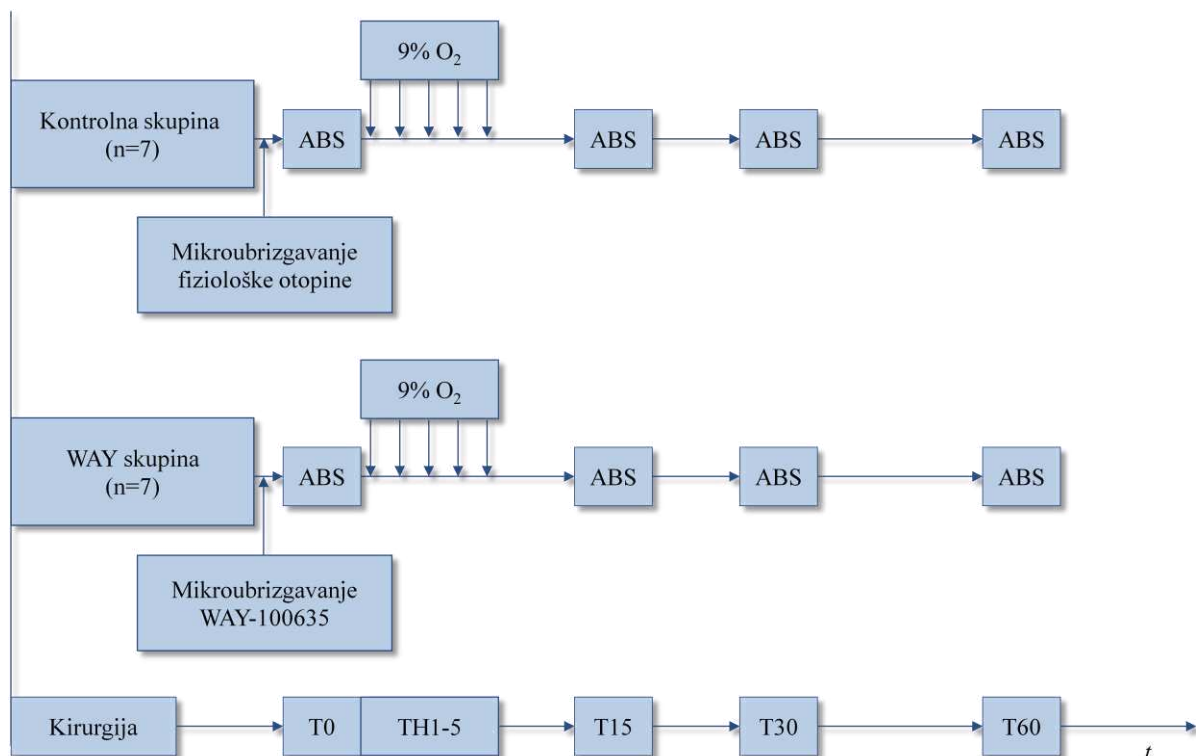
9% $O_2$

Kontrolna skupina (n=7)

ABS

ABS

ABS

ABS

Mikroubrizgavanje fiziološke otopine

9% $O_2$

WAY skupina (n=7)

ABS

ABS

ABS

ABS

Mikroubrizgavanje WAY-100635

Kirurgija

T0

TH1-5

T15

T30

T60

t